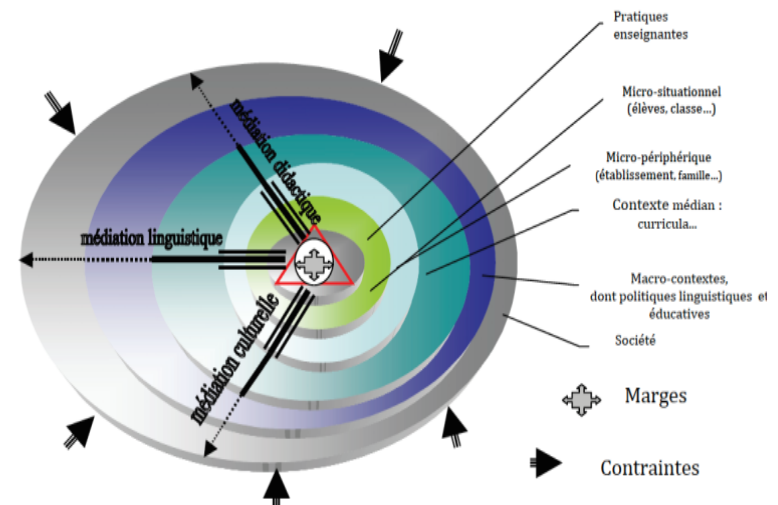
médiation didactique

médiation linguistique

médiation culturelle

Pratiques enseignantes

Micro-situationnel (élèves, classe...)

Micro-périphérique (établissement, famille...)

Contexte médian : curricula...

Macro-contextes, dont politiques linguistiques et éducatives

Société

Marges

Contraintes